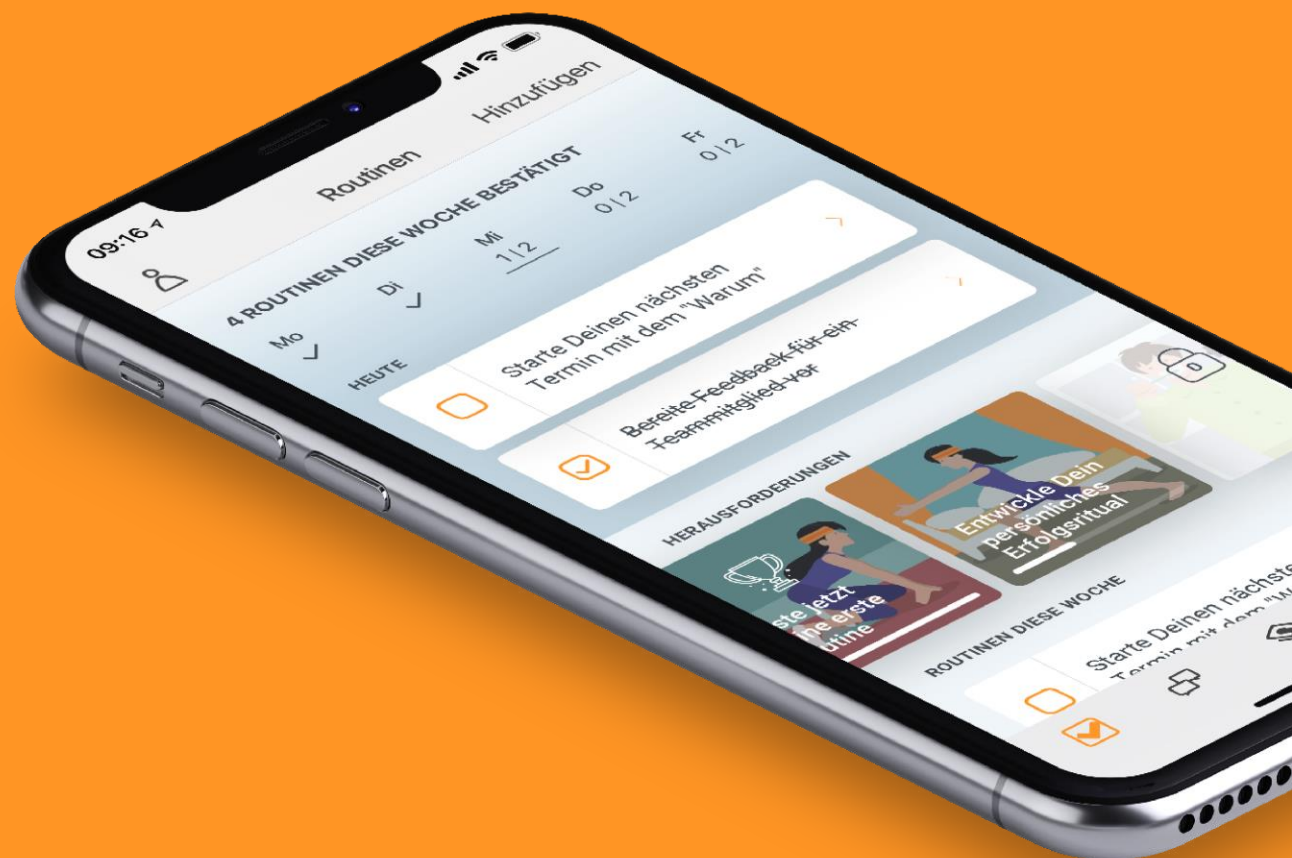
09:16

Routinen

Hinzufügen

4 ROUTINEN DIESE WOCHE BESTÄTIGT

Mo

Di

Mi
1|2

Do
0|2

Fr
0|2

HEUTE

Starte Deinen nächsten Termin mit dem "Warum"

Bereite Feedback für ein Teammitglied vor

HERAUSFORDERUNGEN

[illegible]ste jetzt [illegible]ne erste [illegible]utine

Entwickle Dein persönliches Erfolgsritual

ROUTINEN DIESE WOCHE

Starte Deinen nächste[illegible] Termin mit dem "W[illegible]